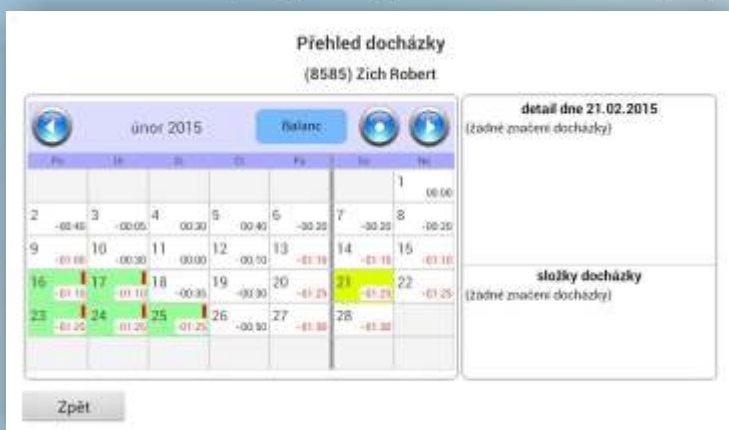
Přehled docházky

(8585) Zich Robert

únor 2015

Balanc

| Po | Út | St | Čt | Pá | So | Ne |
|---|---|---|---|---|---|---|
| | | | | | | 1 00:00 |
| 2 -00:45 | 3 -00:05 | 4 00:30 | 5 00:40 | 6 -00:20 | 7 -00:20 | 8 -00:20 |
| 9 -01:00 | 10 -00:30 | 11 00:00 | 12 -00:10 | 13 -01:10 | 14 -01:10 | 15 -01:10 |
| 16 -01:15 | 17 -01:10 | 18 -00:35 | 19 -00:30 | 20 -01:25 | 21 -01:25 | 22 -01:25 |
| 23 -01:25 | 24 -01:25 | 25 -01:25 | 26 -00:50 | 27 -01:30 | 28 -01:30 | |

detail dne 21.02.2015

(žádné značení docházky)

složky docházky

(žádné značení docházky)

Zpět